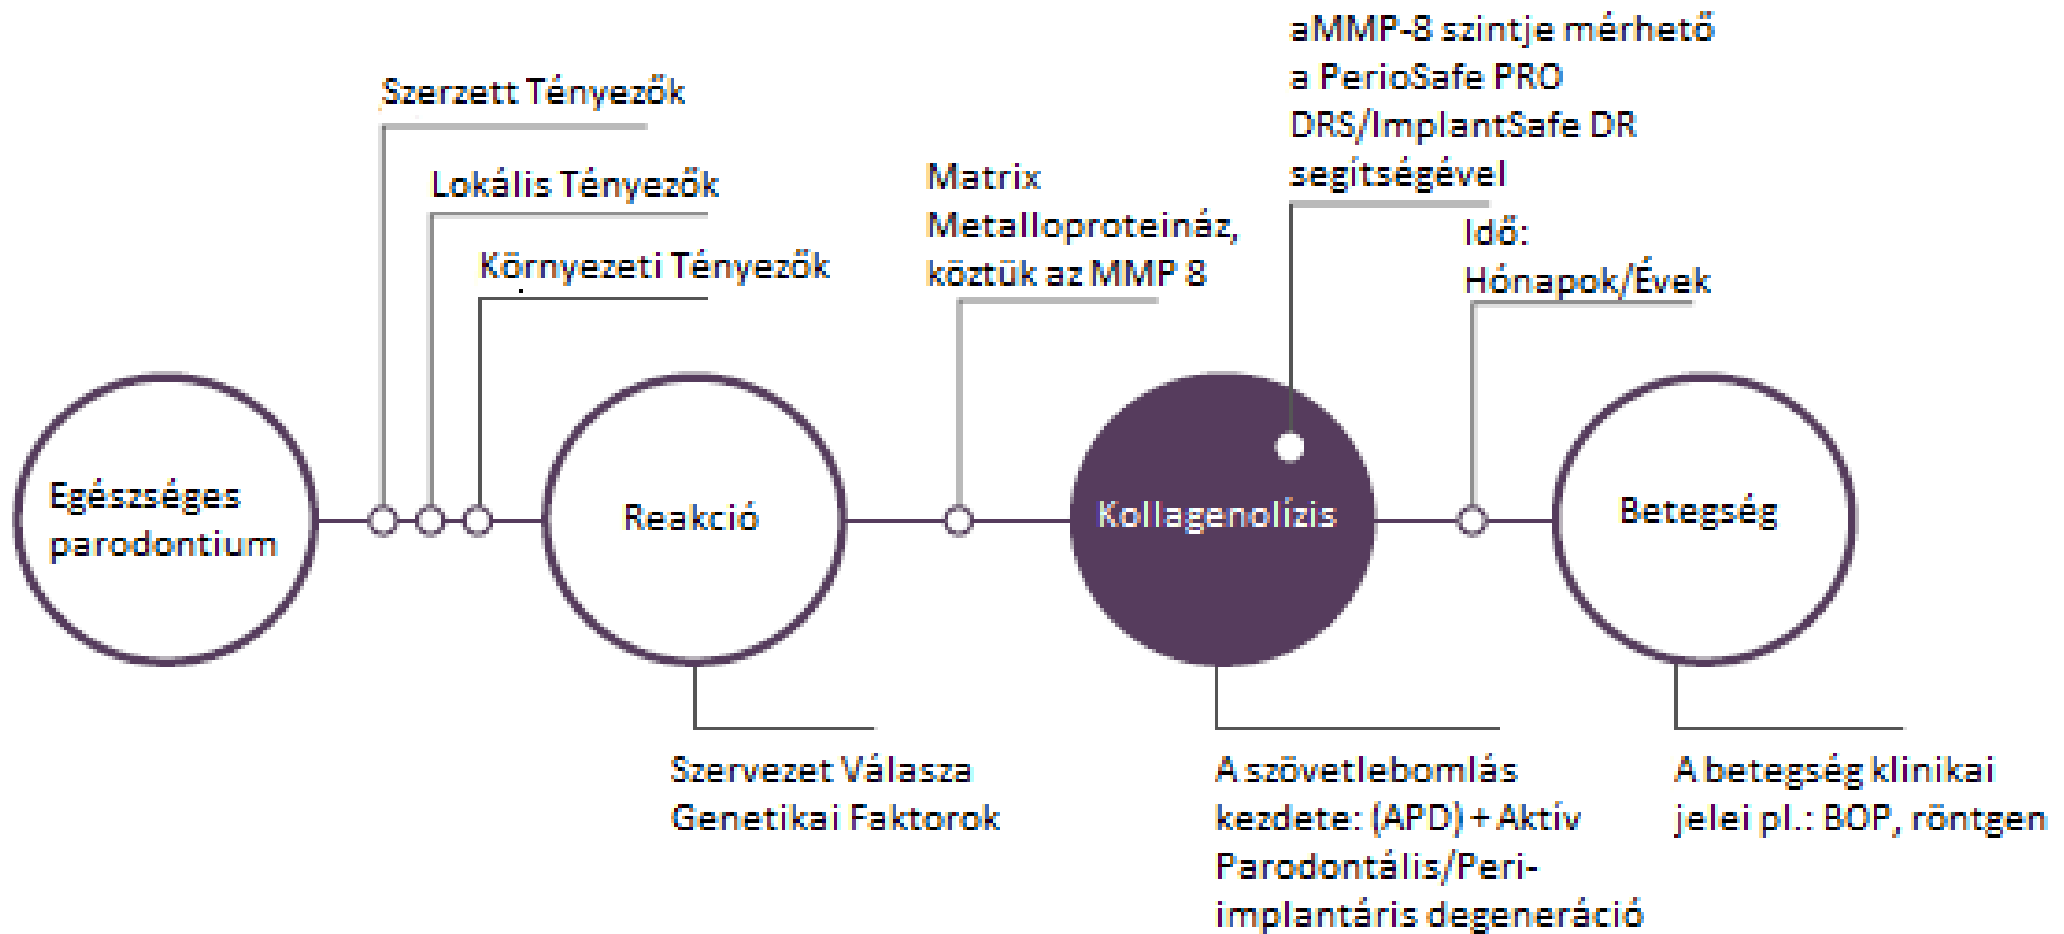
aMMP-8 szintje mérhető a PerioSafe PRO DRS/ImplantSafe DR segítségével

Szerzett Tényezők

Lokális Tényezők

Környezeti Tényezők

Matrix Metalloproteináz, köztük az MMP 8

Idő: Hónapok/Évek

Egészséges parodontium

Reakció

Kollagenolízis

Betegség

Szervezet Válasza Genetikai Faktorok

A szövetlebomlás kezdete: (APD) + Aktív Parodontális/Peri-implantáris degeneráció

A betegség klinikai jelei pl.: BOP, röntgen